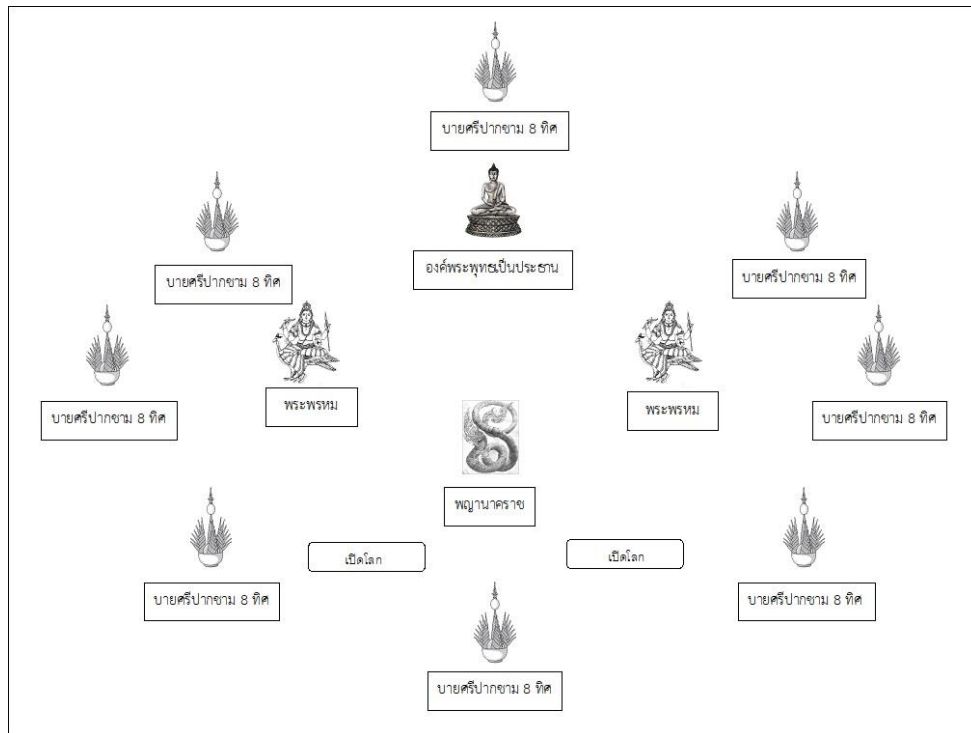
บายศรีปากชาม 8 ทิศ

บายศรีปากชาม 8 ทิศ

องค์พระพุทธเป็นประธาน

บายศรีปากชาม 8 ทิศ

บายศรีปากชาม 8 ทิศ

พระพรหม

พระพรหม

บายศรีปากชาม 8 ทิศ

พญานาคราช

เปิดโลก

เปิดโลก

บายศรีปากชาม 8 ทิศ

บายศรีปากชาม 8 ทิศ

บายศรีปากชาม 8 ทิศ